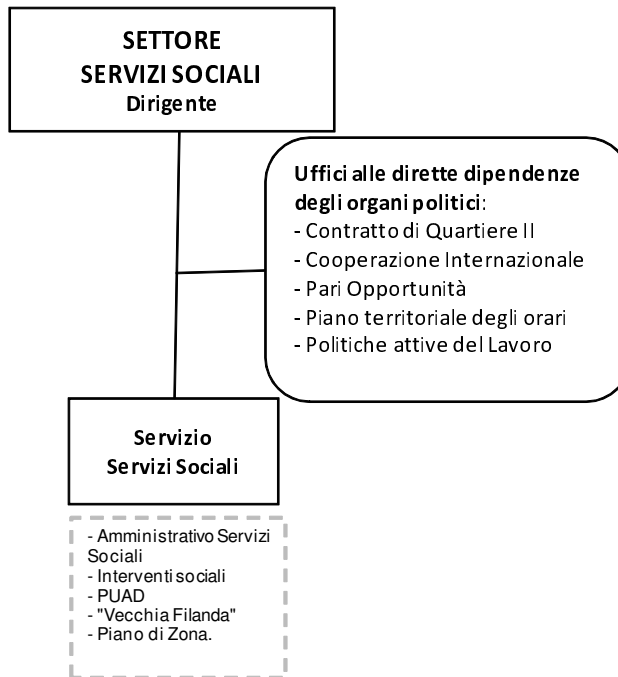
SETTORE
SERVIZI SOCIALI
Dirigente

Uffici alle dirette dipendenze degli organi politici:
- Contratto di Quartiere II
- Cooperazione Internazionale
- Pari Opportunità
- Piano territoriale degli orari
- Politiche attive del Lavoro

Servizio
Servizi Sociali

- Amministrativo Servizi Sociali
- Interventi sociali
- PUAD
- "Vecchia Filanda"
- Piano di Zona.